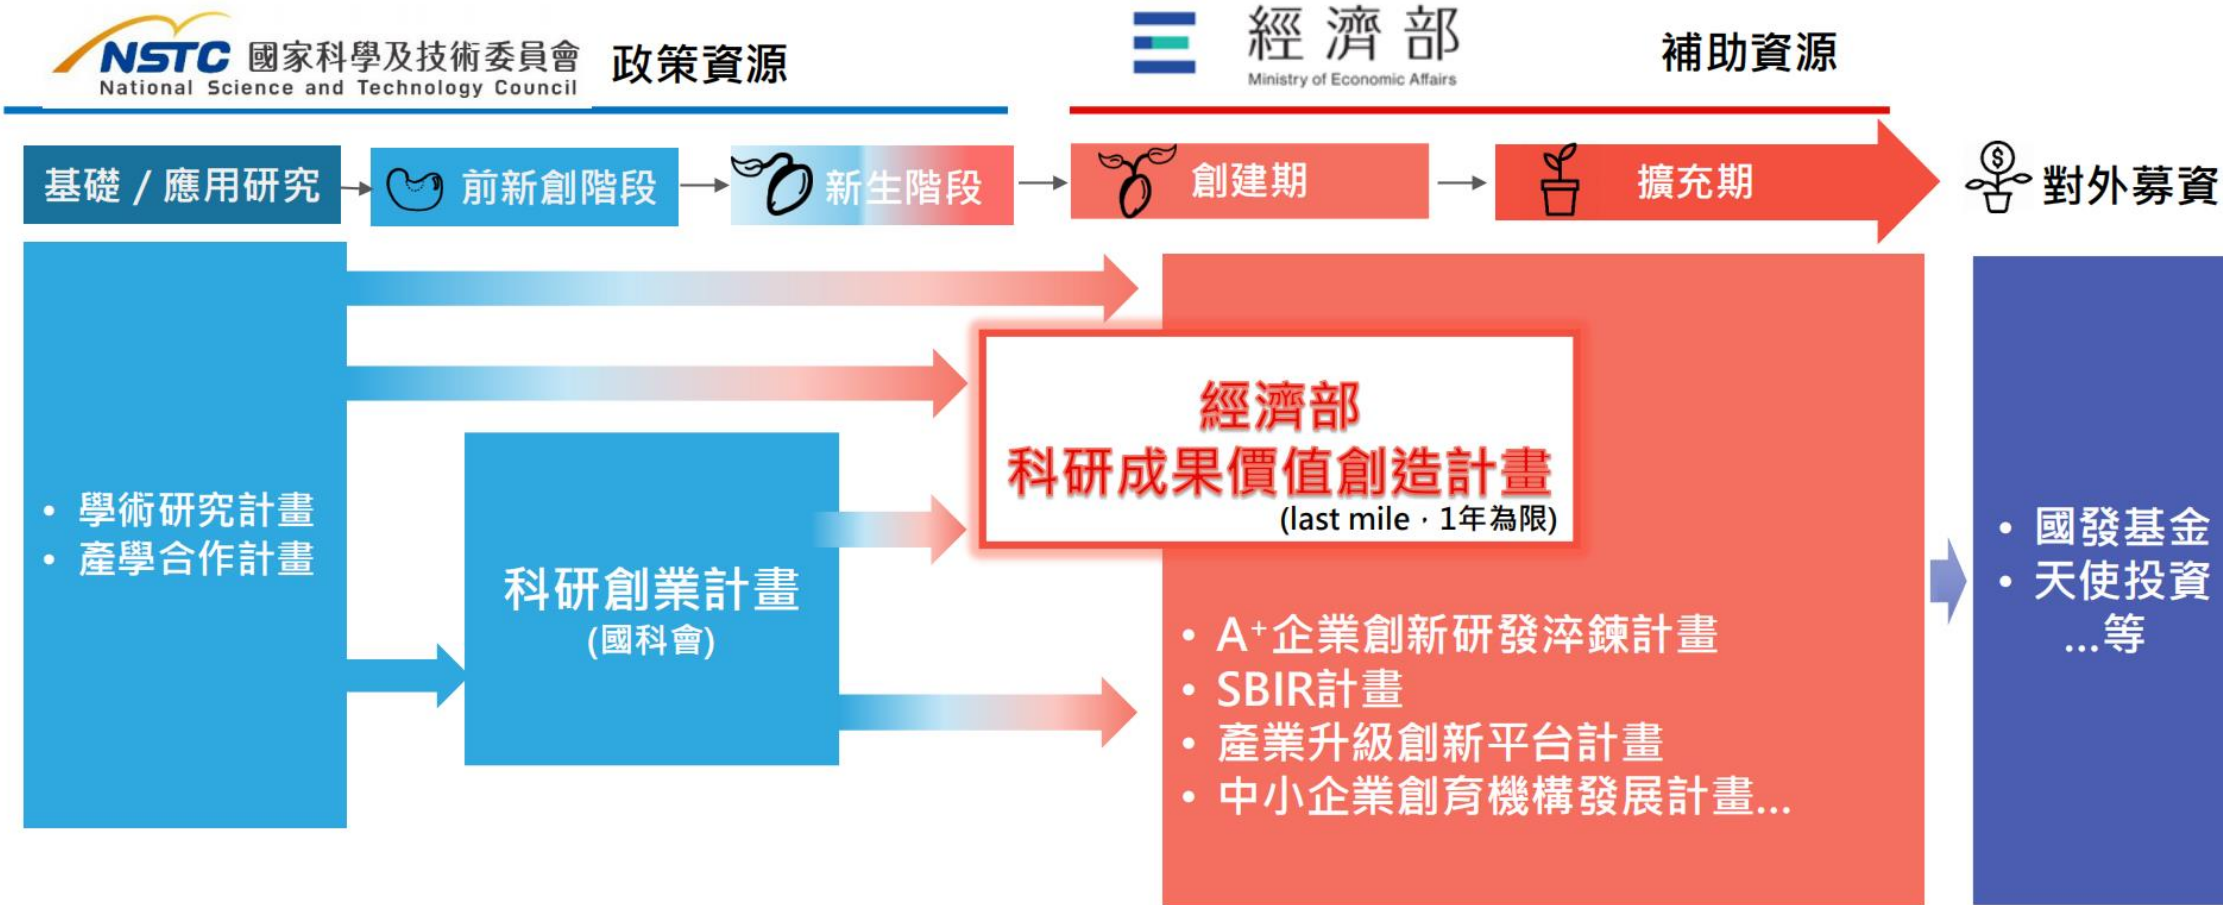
NSTC 國家科學及技術委員會
National Science and Technology Council
政策資源

經濟部
Ministry of Economic Affairs
補助資源

基礎 / 應用研究
前新創階段
新生階段
創建期
擴充期
對外募資

• 學術研究計畫
• 產學合作計畫

科研創業計畫
(國科會)

經濟部
科研成果價值創造計畫
(last mile，1年為限)

• A$^+$企業創新研發淬鍊計畫
• SBIR計畫
• 產業升級創新平台計畫
• 中小企業創育機構發展計畫...

• 國發基金
• 天使投資
...等